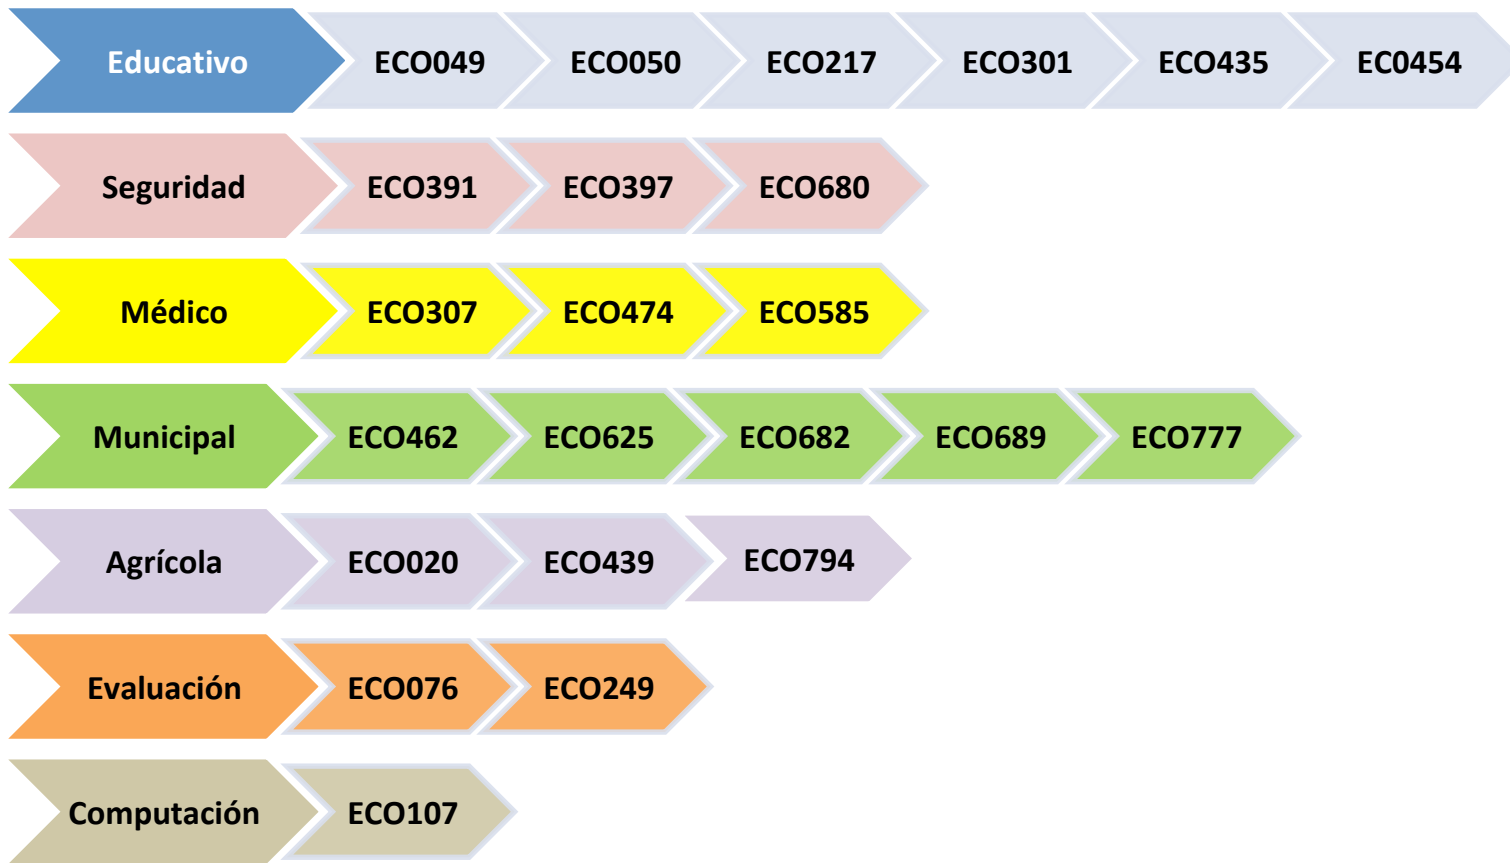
Educativo ECO049 ECO050 ECO217 ECO301 ECO435 EC0454

Seguridad ECO391 ECO397 ECO680

Médico ECO307 ECO474 ECO585

Municipal ECO462 ECO625 ECO682 ECO689 ECO777

Agrícola ECO020 ECO439 ECO794

Evaluación ECO076 ECO249

Computación ECO107